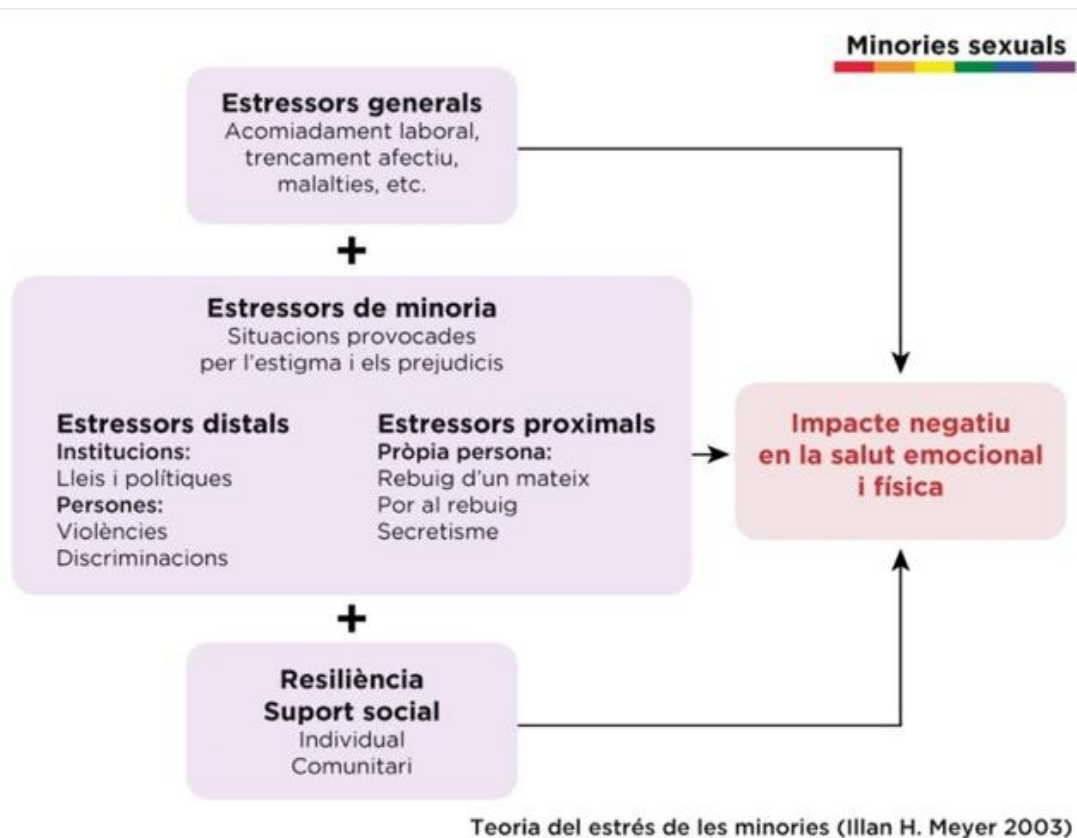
Minories sexuals

**Estressors generals**
Acomiadament laboral, trencament afectiu, malalties, etc.

+

**Estressors de minoria**
Situacions provocades per l'estigma i els prejudicis

**Estressors distals**
**Institucions:**
Lleis i polítiques
**Persones:**
Violències
Discriminacions

**Estressors proximals**
**Pròpia persona:**
Rebuig d'un mateix
Por al rebuig
Secretisme

+

**Resiliència**
**Suport social**
Individual
Comunitari

Impacte negatiu en la salut emocional i física

Teoria del estrés de les minories (Illan H. Meyer 2003)